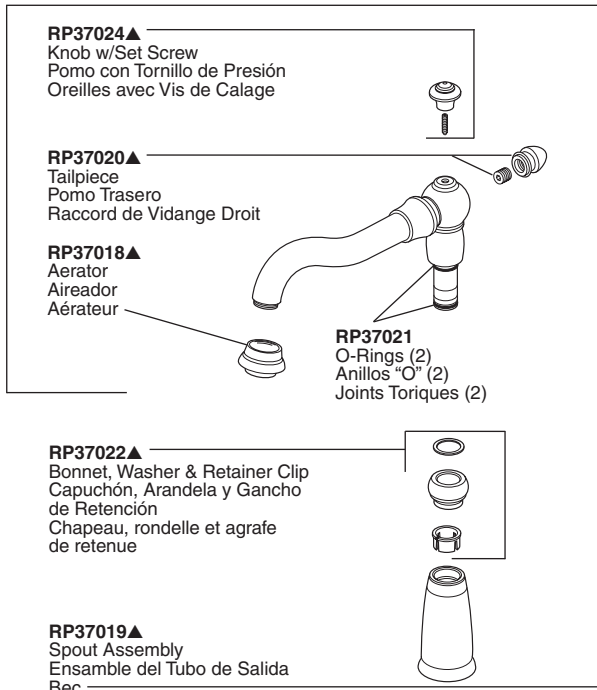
RP37024▲
Knob w/Set Screw
Pomo con Tornillo de Presión
Oreilles avec Vis de Calage

RP37020▲
Tailpiece
Pomo Trasero
Raccord de Vidange Droit

RP37018▲
Aerator
Aireador
Aérateur

RP37021
O-Rings (2)
Anillos "O" (2)
Joints Toriques (2)

RP37022▲
Bonnet, Washer & Retainer Clip
Capuchón, Arandela y Gancho de Retención
Chapeau, rondelle et agrafe de retenue

RP37019▲
Spout Assembly
Ensamble del Tubo de Salida
Bec